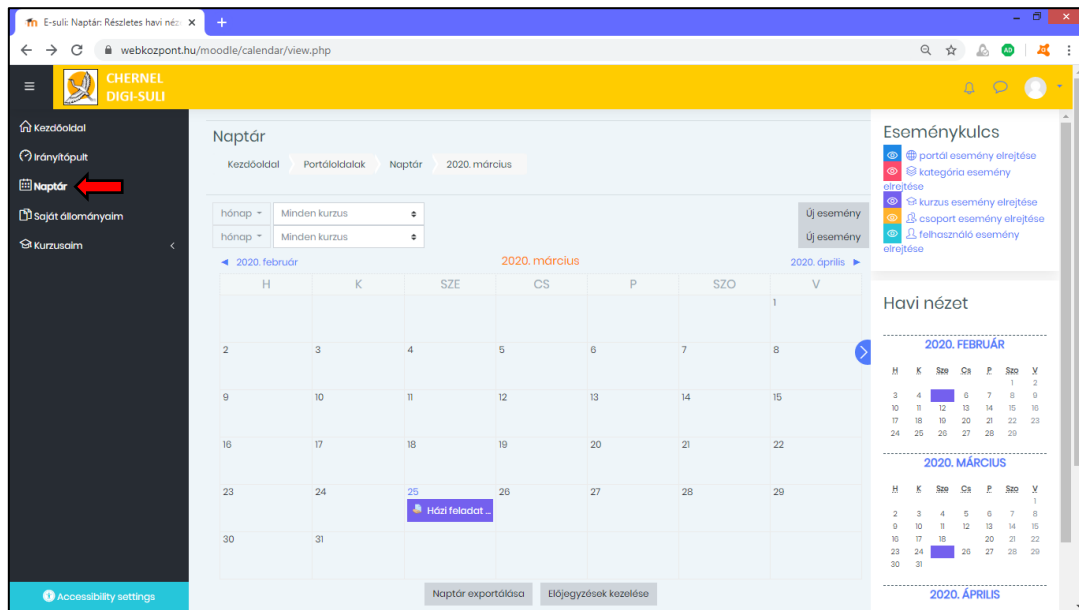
E-suli: Naptár: Részletes havi néz ×
+
webkozpont.hu/moodle/calendar/view.php

CHERNEL
DIGI-SULI

Kezdőoldal
Irányítópult
Naptár
Saját állományaim
Kurzusaim

Accessibility settings

Naptár

Kezdőoldal Portáloldalak Naptár 2020. március

hónap Minden kurzus Új esemény
hónap Minden kurzus Új esemény

◄ 2020. február 2020. március 2020. április ►

| H | K | SZE | CS | P | SZO | V |
|---|---|---|---|---|---|---|
| | | | | | | 1 |
| 2 | 3 | 4 | 5 | 6 | 7 | 8 |
| 9 | 10 | 11 | 12 | 13 | 14 | 15 |
| 16 | 17 | 18 | 19 | 20 | 21 | 22 |
| 23 | 24 | 25 Házi feladat ... | 26 | 27 | 28 | 29 |
| 30 | 31 | | | | | |

Naptár exportálása Előjegyzések kezelése

Eseménykulcs
portál esemény elrejtése
kategória esemény elrejtése
kurzus esemény elrejtése
csoport esemény elrejtése
felhasználó esemény elrejtése

Havi nézet

2020. FEBRUÁR

| H | K | Sze | Cs | P | Szo | V |
|---|---|---|---|---|---|---|
| | | | | | 1 | 2 |
| 3 | 4 | | 6 | 7 | 8 | 9 |
| 10 | 11 | 12 | 13 | 14 | 15 | 16 |
| 17 | 18 | 19 | 20 | 21 | 22 | 23 |
| 24 | 25 | 26 | 27 | 28 | 29 | |

2020. MÁRCIUS

| H | K | Sze | Cs | P | Szo | V |
|---|---|---|---|---|---|---|
| | | | | | | 1 |
| 2 | 3 | 4 | 5 | 6 | 7 | 8 |
| 9 | 10 | 11 | 12 | 13 | 14 | 15 |
| 16 | 17 | 18 | | 20 | 21 | 22 |
| 23 | 24 | | 26 | 27 | 28 | 29 |
| 30 | 31 | | | | | |

2020. ÁPRILIS